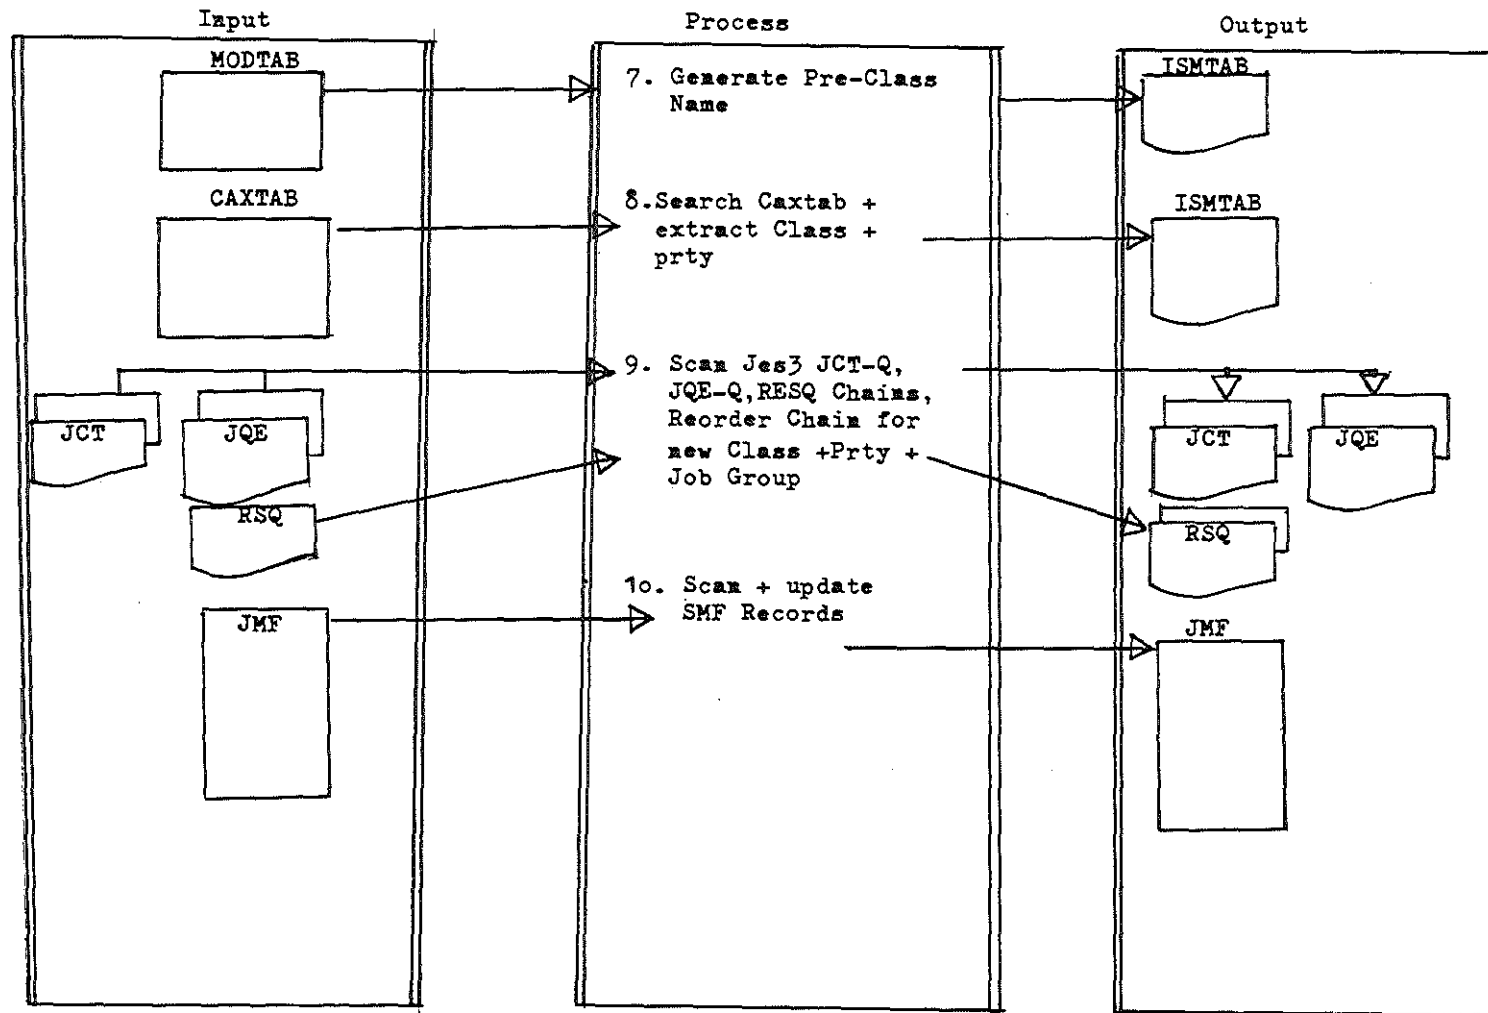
Input

MODTAB

CAXTAB

JCT

JQE

RSQ

JMF

Process

7. Generate Pre-Class Name

8. Search Caxtab + extract Class + prty

9. Scan Jes3 JCT-Q, JQE-Q, RESQ Chains, Reorder Chain for new Class +Prty + Job Group

1o. Scan + update SMF Records

Output

ISMTAB

ISMTAB

JCT

JQE

RSQ

JMF